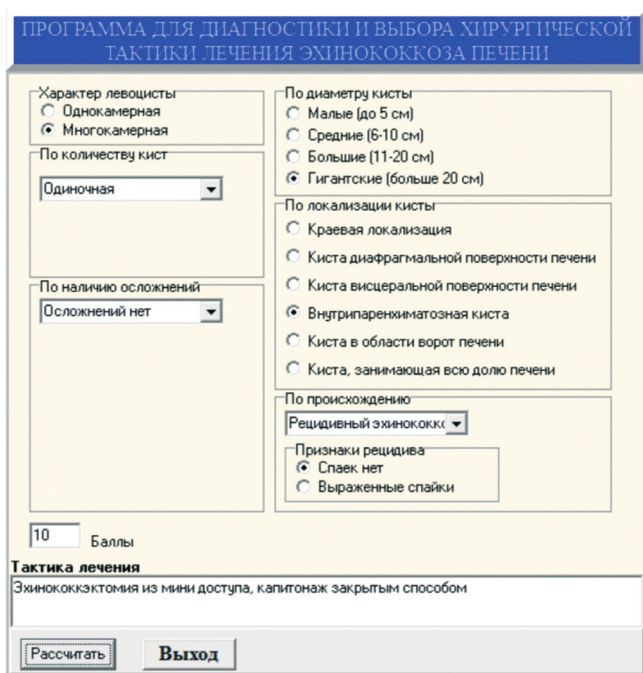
ПРОГРАММА ДЛЯ ДИАГНОСТИКИ И ВЫБОРА ХИРУРГИЧЕСКОЙ ТАКТИКИ ЛЕЧЕНИЯ ЭХИНОКОККОЗА ПЕЧЕНИ

Характер левоцисты
Однокамерная
Многокамерная

По количеству кист
Одиночная

По наличию осложнений
Осложнений нет

По диаметру кисты
Малые (до 5 см)
Средние (6-10 см)
Большие (11-20 см)
Гигантские (больше 20 см)

По локализации кисты
Краевая локализация
Киста диафрагмальной поверхности печени
Киста висцеральной поверхности печени
Внутрипаренхиматозная киста
Киста в области ворот печени
Киста, занимающая всю долю печени

По происхождению
Рецидивный эхинококк

Признаки рецидива
Спаек нет
Выраженные спайки

10 Баллы

Тактика лечения
Эхинококкэктомия из мини доступа, капитонаж закрытым способом

Рассчитать
Выход